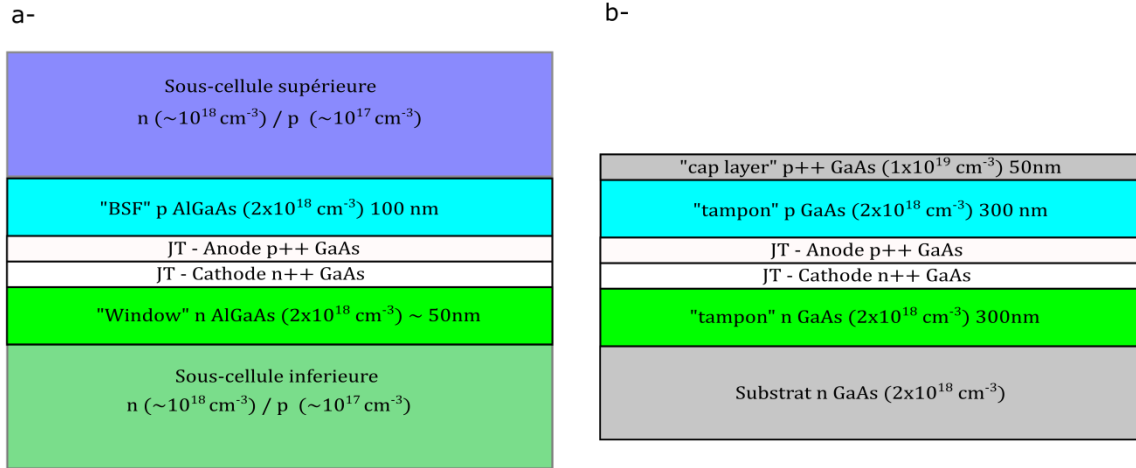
a-

Sous-cellule supérieure
n ($\sim10^{18}$ cm$^{-3}$) / p ($\sim10^{17}$ cm$^{-3}$)

"BSF" p AlGaAs (2x$10^{18}$ cm$^{-3}$) 100 nm

JT - Anode p++ GaAs

JT - Cathode n++ GaAs

"Window" n AlGaAs (2x$10^{18}$ cm$^{-3}$) ~ 50nm

Sous-cellule inferieure
n ($\sim10^{18}$ cm$^{-3}$) / p ($\sim10^{17}$ cm$^{-3}$)

b-

"cap layer" p++ GaAs (1x$10^{19}$ cm$^{-3}$) 50nm

"tampon" p GaAs (2x$10^{18}$ cm$^{-3}$) 300 nm

JT - Anode p++ GaAs

JT - Cathode n++ GaAs

"tampon" n GaAs (2x$10^{18}$ cm$^{-3}$) 300nm

Substrat n GaAs (2x$10^{18}$ cm$^{-3}$)